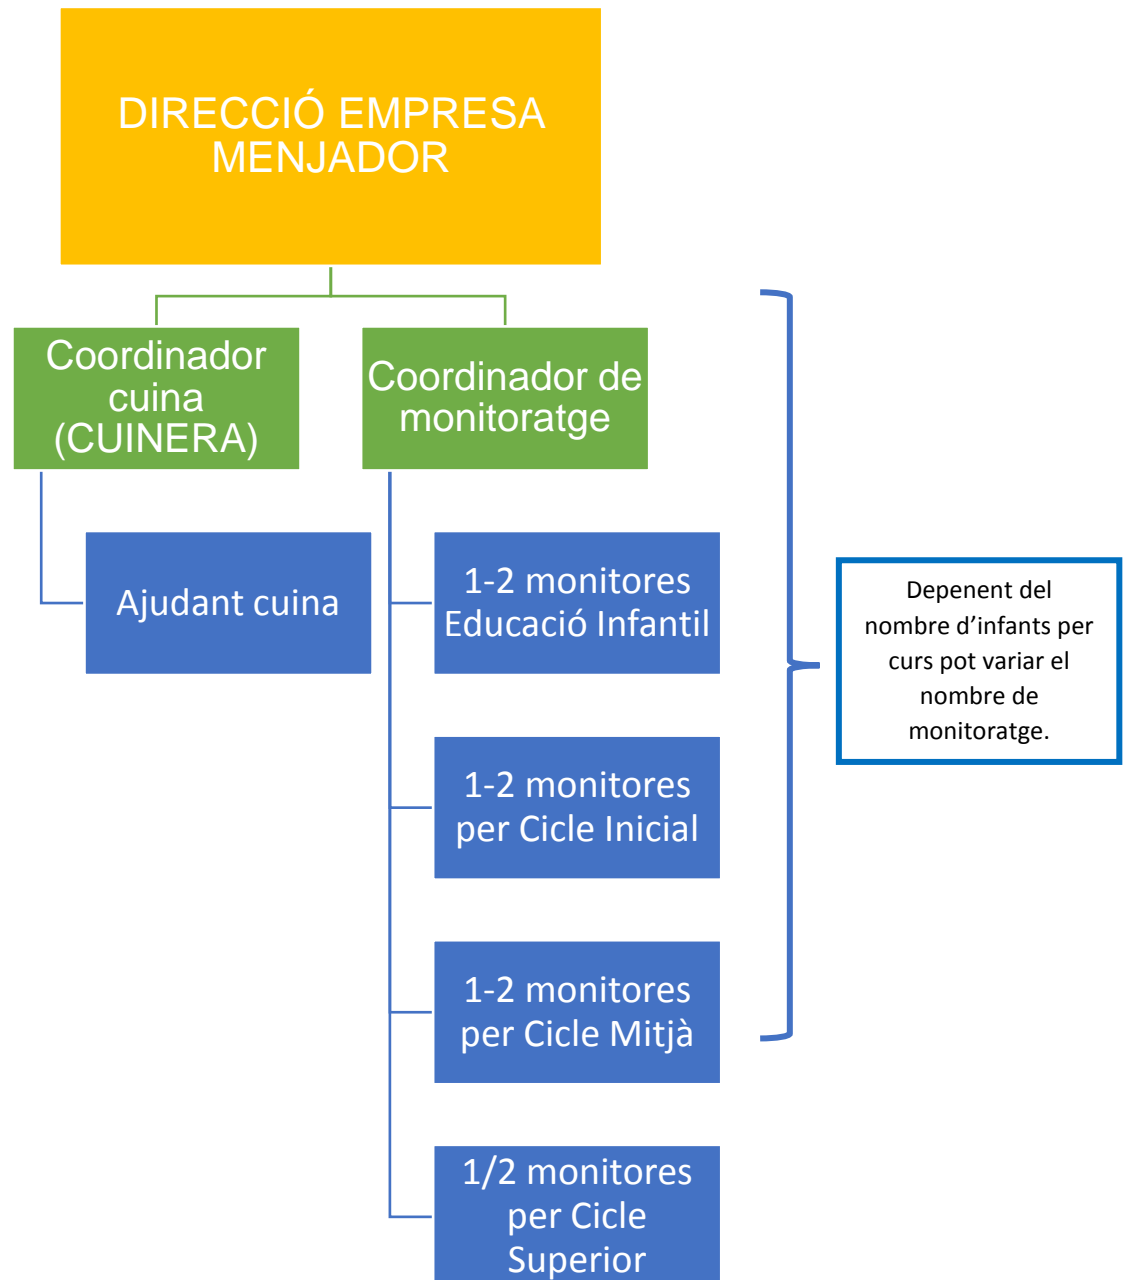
DIRECCIÓ EMPRESA MENJADOR

Coordinador cuina (CUINERA)

Coordinador de monitoratge

Ajudant cuina

1-2 monitores Educació Infantil

1-2 monitores per Cicle Inicial

1-2 monitores per Cicle Mitjà

1/2 monitores per Cicle Superior

Depenent del nombre d'infants per curs pot variar el nombre de monitoratge.